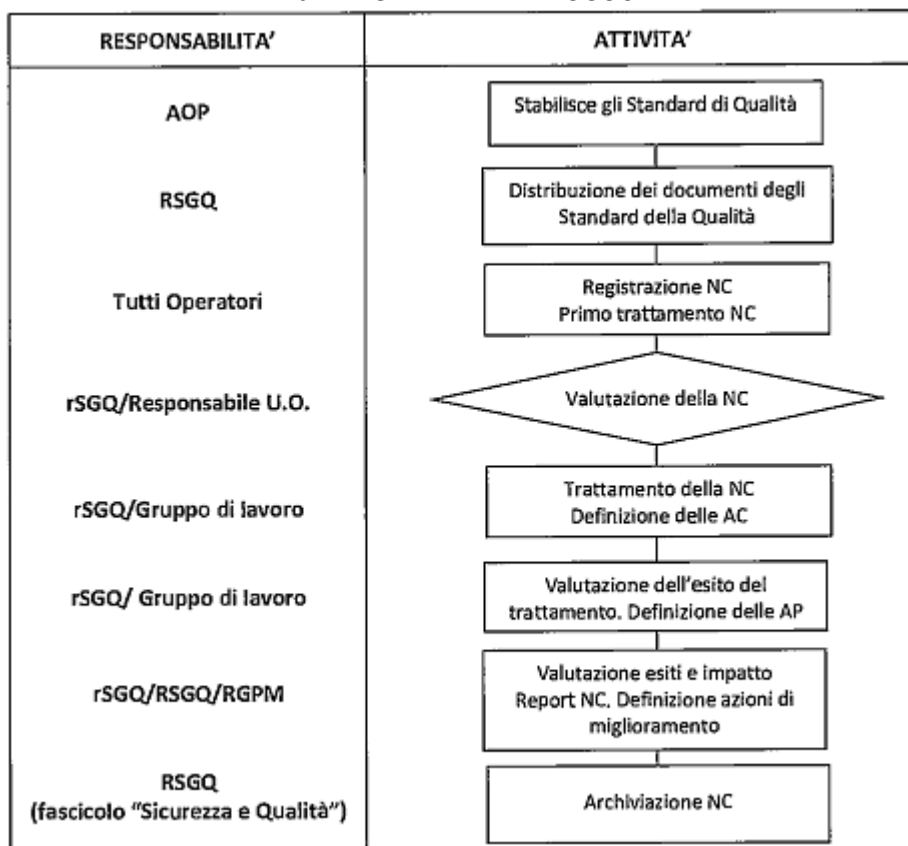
| RESPONSABILITA' | ATTIVITA' |
|---|---|
| AOP | Stabilisce gli Standard di Qualità |
| RSGQ | Distribuzione dei documenti degli Standard della Qualità |
| Tutti Operatori | Registrazione NC Primo trattamento NC |
| rSGQ/Responsabile U.O. | Valutazione della NC |
| rSGQ/Gruppo di lavoro | Trattamento della NC Definizione delle AC |
| rSGQ/ Gruppo di lavoro | Valutazione dell'esito del trattamento. Definizione delle AP |
| rSGQ/RSGQ/RGPM | Valutazione esiti e impatto Report NC. Definizione azioni di miglioramento |
| RSGQ (fascicolo "Sicurezza e Qualità") | Archiviazione NC |